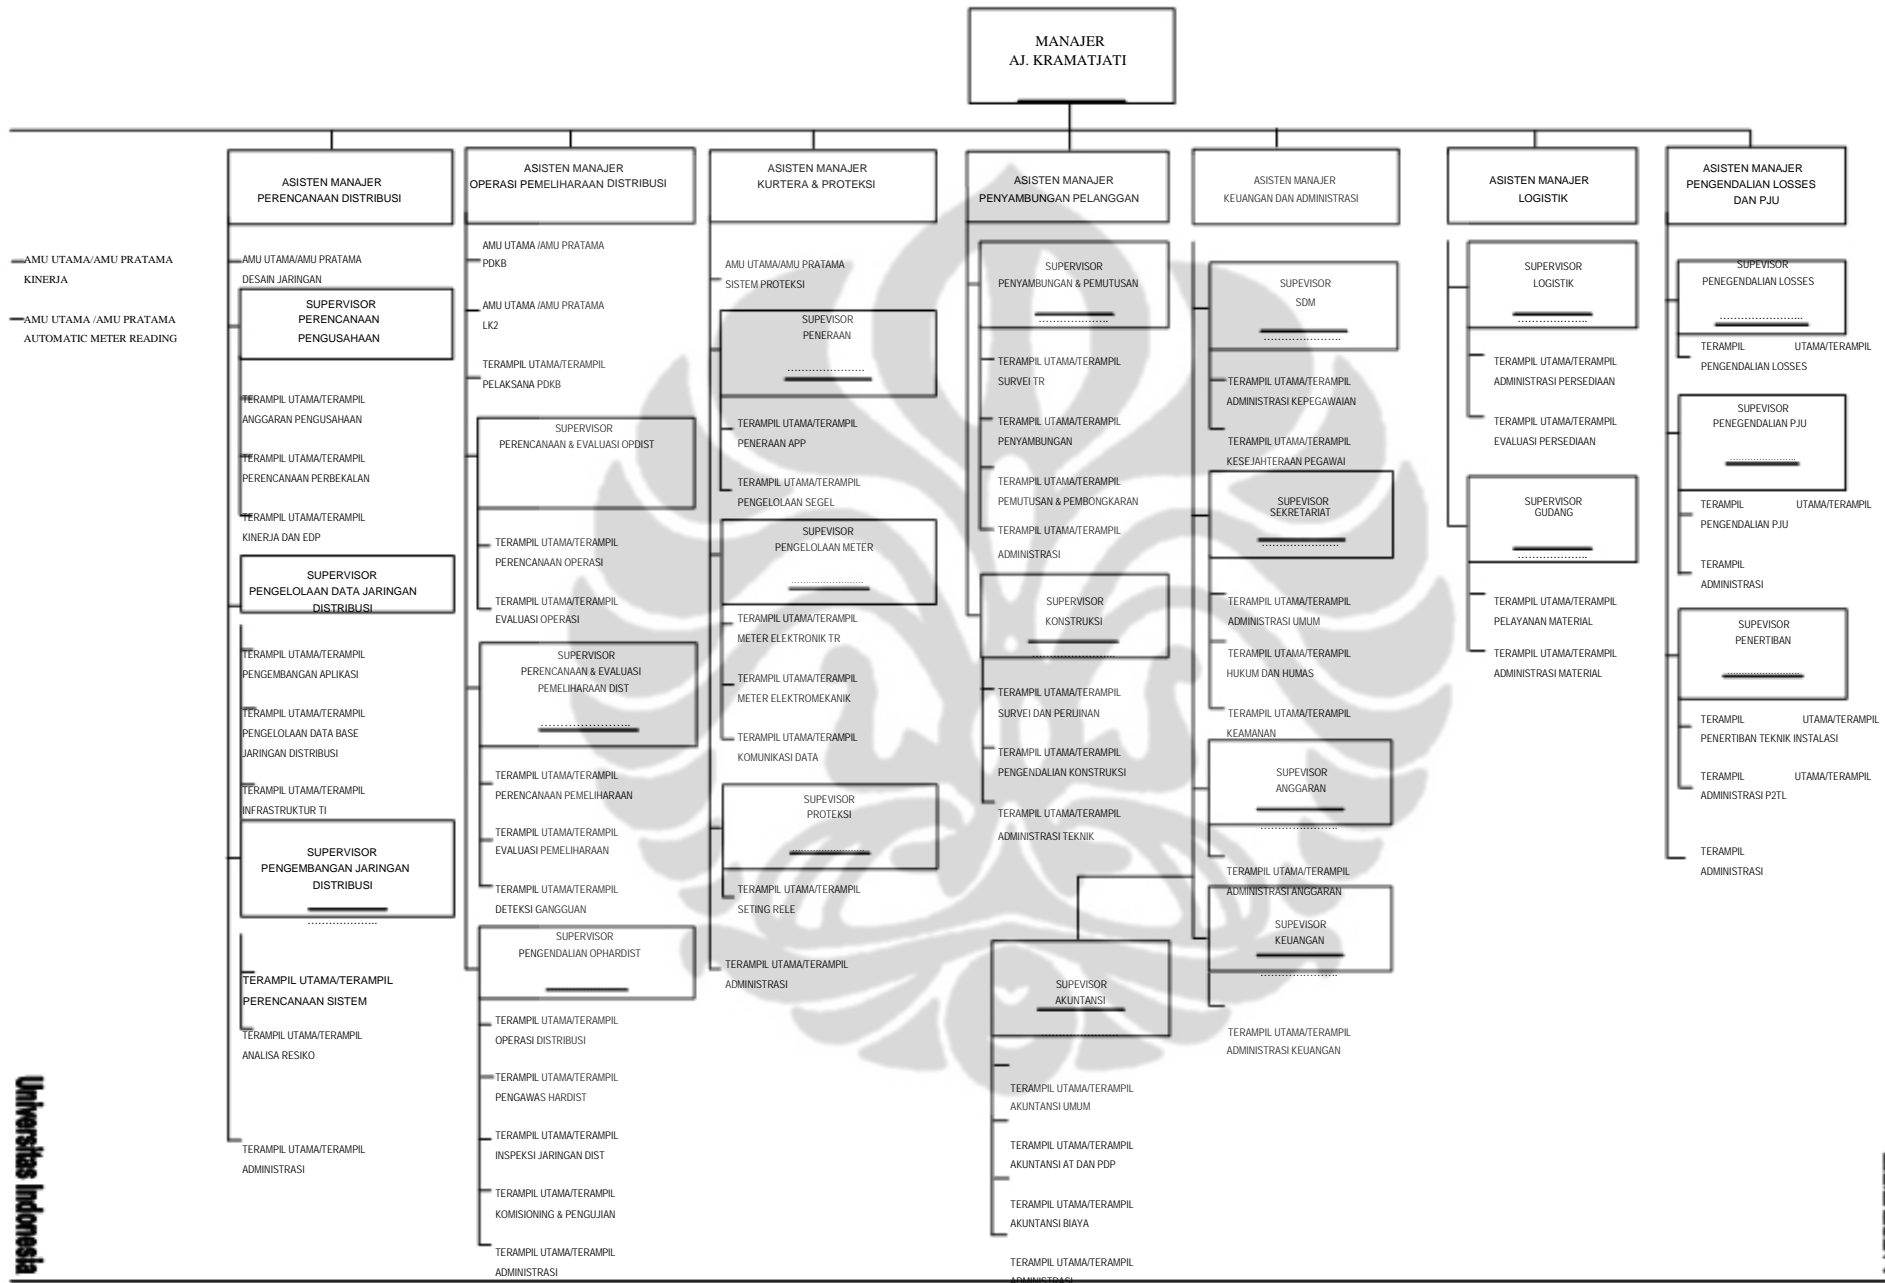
MANAJER
AJ. KRAMATJATI

AMU UTAMA/AMU PRATAMA KINERJA

AMU UTAMA /AMU PRATAMA AUTOMATIC METER READING

ASISTEN MANAJER
PERENCANAAN DISTRIBUSI

AMU UTAMA/AMU PRATAMA DESAIN JARINGAN

SUPERVISOR
PERENCANAAN
PENGUSAHAAN

TERAMPIL UTAMA/TERAMPIL ANGGARAN PENGUSAHAAN

TERAMPIL UTAMA/TERAMPIL PERENCANAAN PERBEKALAN

TERAMPIL UTAMA/TERAMPIL KINERJA DAN EDP

SUPERVISOR
PENGELOLAAN DATA JARINGAN DISTRIBUSI

TERAMPIL UTAMA/TERAMPIL PENGEMBANGAN APLIKASI

TERAMPIL UTAMA/TERAMPIL PENGELOLAAN DATA BASE JARINGAN DISTRIBUSI

TERAMPIL UTAMA/TERAMPIL INFRASTRUKTUR TI

SUPERVISOR
PENGEMBANGAN JARINGAN DISTRIBUSI
....................

TERAMPIL UTAMA/TERAMPIL PERENCANAAN SISTEM

TERAMPIL UTAMA/TERAMPIL ANALISA RESIKO

TERAMPIL UTAMA/TERAMPIL ADMINISTRASI

ASISTEN MANAJER
OPERASI PEMELIHARAAN DISTRIBUSI

AMU UTAMA /AMU PRATAMA PDKB

AMU UTAMA /AMU PRATAMA LK2

TERAMPIL UTAMA/TERAMPIL PELAKSANA PDKB

SUPERVISOR
PERENCANAAN & EVALUASI OPDIST

TERAMPIL UTAMA/TERAMPIL PERENCANAAN OPERASI

TERAMPIL UTAMA/TERAMPIL EVALUASI OPERASI

SUPERVISOR
PERENCANAAN & EVALUASI PEMELIHARAAN DIST
........................

TERAMPIL UTAMA/TERAMPIL PERENCANAAN PEMELIHARAAN

TERAMPIL UTAMA/TERAMPIL EVALUASI PEMELIHARAAN

TERAMPIL UTAMA/TERAMPIL DETEKSI GANGGUAN

SUPERVISOR
PENGENDALIAN OPHARDIST

TERAMPIL UTAMA/TERAMPIL OPERASI DISTRIBUSI

TERAMPIL UTAMA/TERAMPIL PENGAWAS HARDIST

TERAMPIL UTAMA/TERAMPIL INSPEKSI JARINGAN DIST

TERAMPIL UTAMA/TERAMPIL KOMISIONING & PENGUJIAN

TERAMPIL UTAMA/TERAMPIL ADMINISTRASI

ASISTEN MANAJER
KURTERA & PROTEKSI

AMU UTAMA/AMU PRATAMA SISTEM PROTEKSI

SUPEVISOR
PENERAAN
.....................

TERAMPIL UTAMA/TERAMPIL PENERAAN APP

TERAMPIL UTAMA/TERAMPIL PENGELOLAAN SEGEL

SUPEVISOR
PENGELOLAAN METER
.....................

TERAMPIL UTAMA/TERAMPIL METER ELEKTRONIK TR

TERAMPIL UTAMA/TERAMPIL METER ELEKTROMEKANIK

TERAMPIL UTAMA/TERAMPIL KOMUNIKASI DATA

SUPEVISOR
PROTEKSI

TERAMPIL UTAMA/TERAMPIL SETING RELE

TERAMPIL UTAMA/TERAMPIL ADMINISTRASI

ASISTEN MANAJER
PENYAMBUNGAN PELANGGAN

SUPERVISOR
PENYAMBUNGAN & PEMUTUSAN
.....................

TERAMPIL UTAMA/TERAMPIL SURVEI TR

TERAMPIL UTAMA/TERAMPIL PENYAMBUNGAN

TERAMPIL UTAMA/TERAMPIL PEMUTUSAN & PEMBONGKARAN

TERAMPIL UTAMA/TERAMPIL ADMINISTRASI

SUPERVISOR
KONSTRUKSI

TERAMPIL UTAMA/TERAMPIL SURVEI DAN PERIJINAN

TERAMPIL UTAMA/TERAMPIL PENGENDALIAN KONSTRUKSI

TERAMPIL UTAMA/TERAMPIL ADMINISTRASI TEKNIK

SUPEVISOR
AKUNTANSI

TERAMPIL UTAMA/TERAMPIL AKUNTANSI UMUM

TERAMPIL UTAMA/TERAMPIL AKUNTANSI AT DAN PDP

TERAMPIL UTAMA/TERAMPIL AKUNTANSI BIAYA

TERAMPIL UTAMA/TERAMPIL ADMINISTRASI

ASISTEN MANAJER
KEUANGAN DAN ADMINISTRASI

SUPEVISOR
SDM
.....................

TERAMPIL UTAMA/TERAMPIL ADMINISTRASI KEPEGAWAIAN

TERAMPIL UTAMA/TERAMPIL KESEJAHTERAAN PEGAWAI

SUPEVISOR
SEKRETARIAT
.....................

TERAMPIL UTAMA/TERAMPIL ADMINISTRASI UMUM

TERAMPIL UTAMA/TERAMPIL HUKUM DAN HUMAS

TERAMPIL UTAMA/TERAMPIL KEAMANAN

SUPEVISOR
ANGGARAN
.....................

TERAMPIL UTAMA/TERAMPIL ADMINISTRASI ANGGARAN

SUPEVISOR
KEUANGAN
.....................

TERAMPIL UTAMA/TERAMPIL ADMINISTRASI KEUANGAN

ASISTEN MANAJER
LOGISTIK

SUPERVISOR
LOGISTIK
.....................

TERAMPIL UTAMA/TERAMPIL ADMINISTRASI PERSEDIAAN

TERAMPIL UTAMA/TERAMPIL EVALUASI PERSEDIAAN

SUPERVISOR
GUDANG
.....................

TERAMPIL UTAMA/TERAMPIL PELAYANAN MATERIAL

TERAMPIL UTAMA/TERAMPIL ADMINISTRASI MATERIAL

ASISTEN MANAJER
PENGENDALIAN LOSSES DAN PJU

SUPERVISOR
PENEGENDALIAN LOSSES
.....................

TERAMPIL UTAMA/TERAMPIL PENGENDALIAN LOSSES

SUPEVISOR
PENEGENDALIAN PJU
.....................

TERAMPIL UTAMA/TERAMPIL PENGENDALIAN PJU

TERAMPIL ADMINISTRASI

SUPEVISOR
PENERTIBAN
.....................

TERAMPIL UTAMA/TERAMPIL PENERTIBAN TEKNIK INSTALASI

TERAMPIL UTAMA/TERAMPIL ADMINISTRASI P2TL

TERAMPIL ADMINISTRASI

Universitas Indonesia